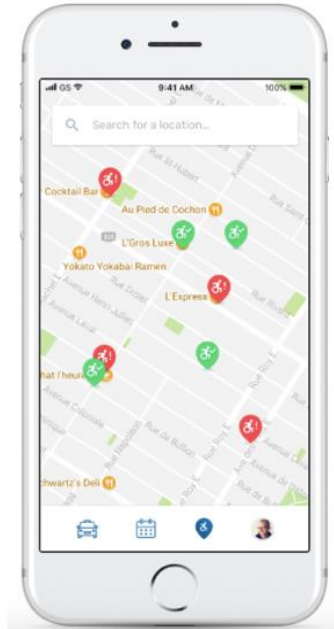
G5
9:41 AM
100%
Search for a location...
Cocktail Bar
Au Pied de Cochon
L'Gros Luxe
Yokato Yokabai Ramen
L'Express
hat l'heure
Avenue Coloniale
Rue de Bullion
chwartz's Deli
Rue St-Hubert
Avenue Henri-Julien
Avenue Laval
Rue Roy E
Rue Rachel E
Rue Saint